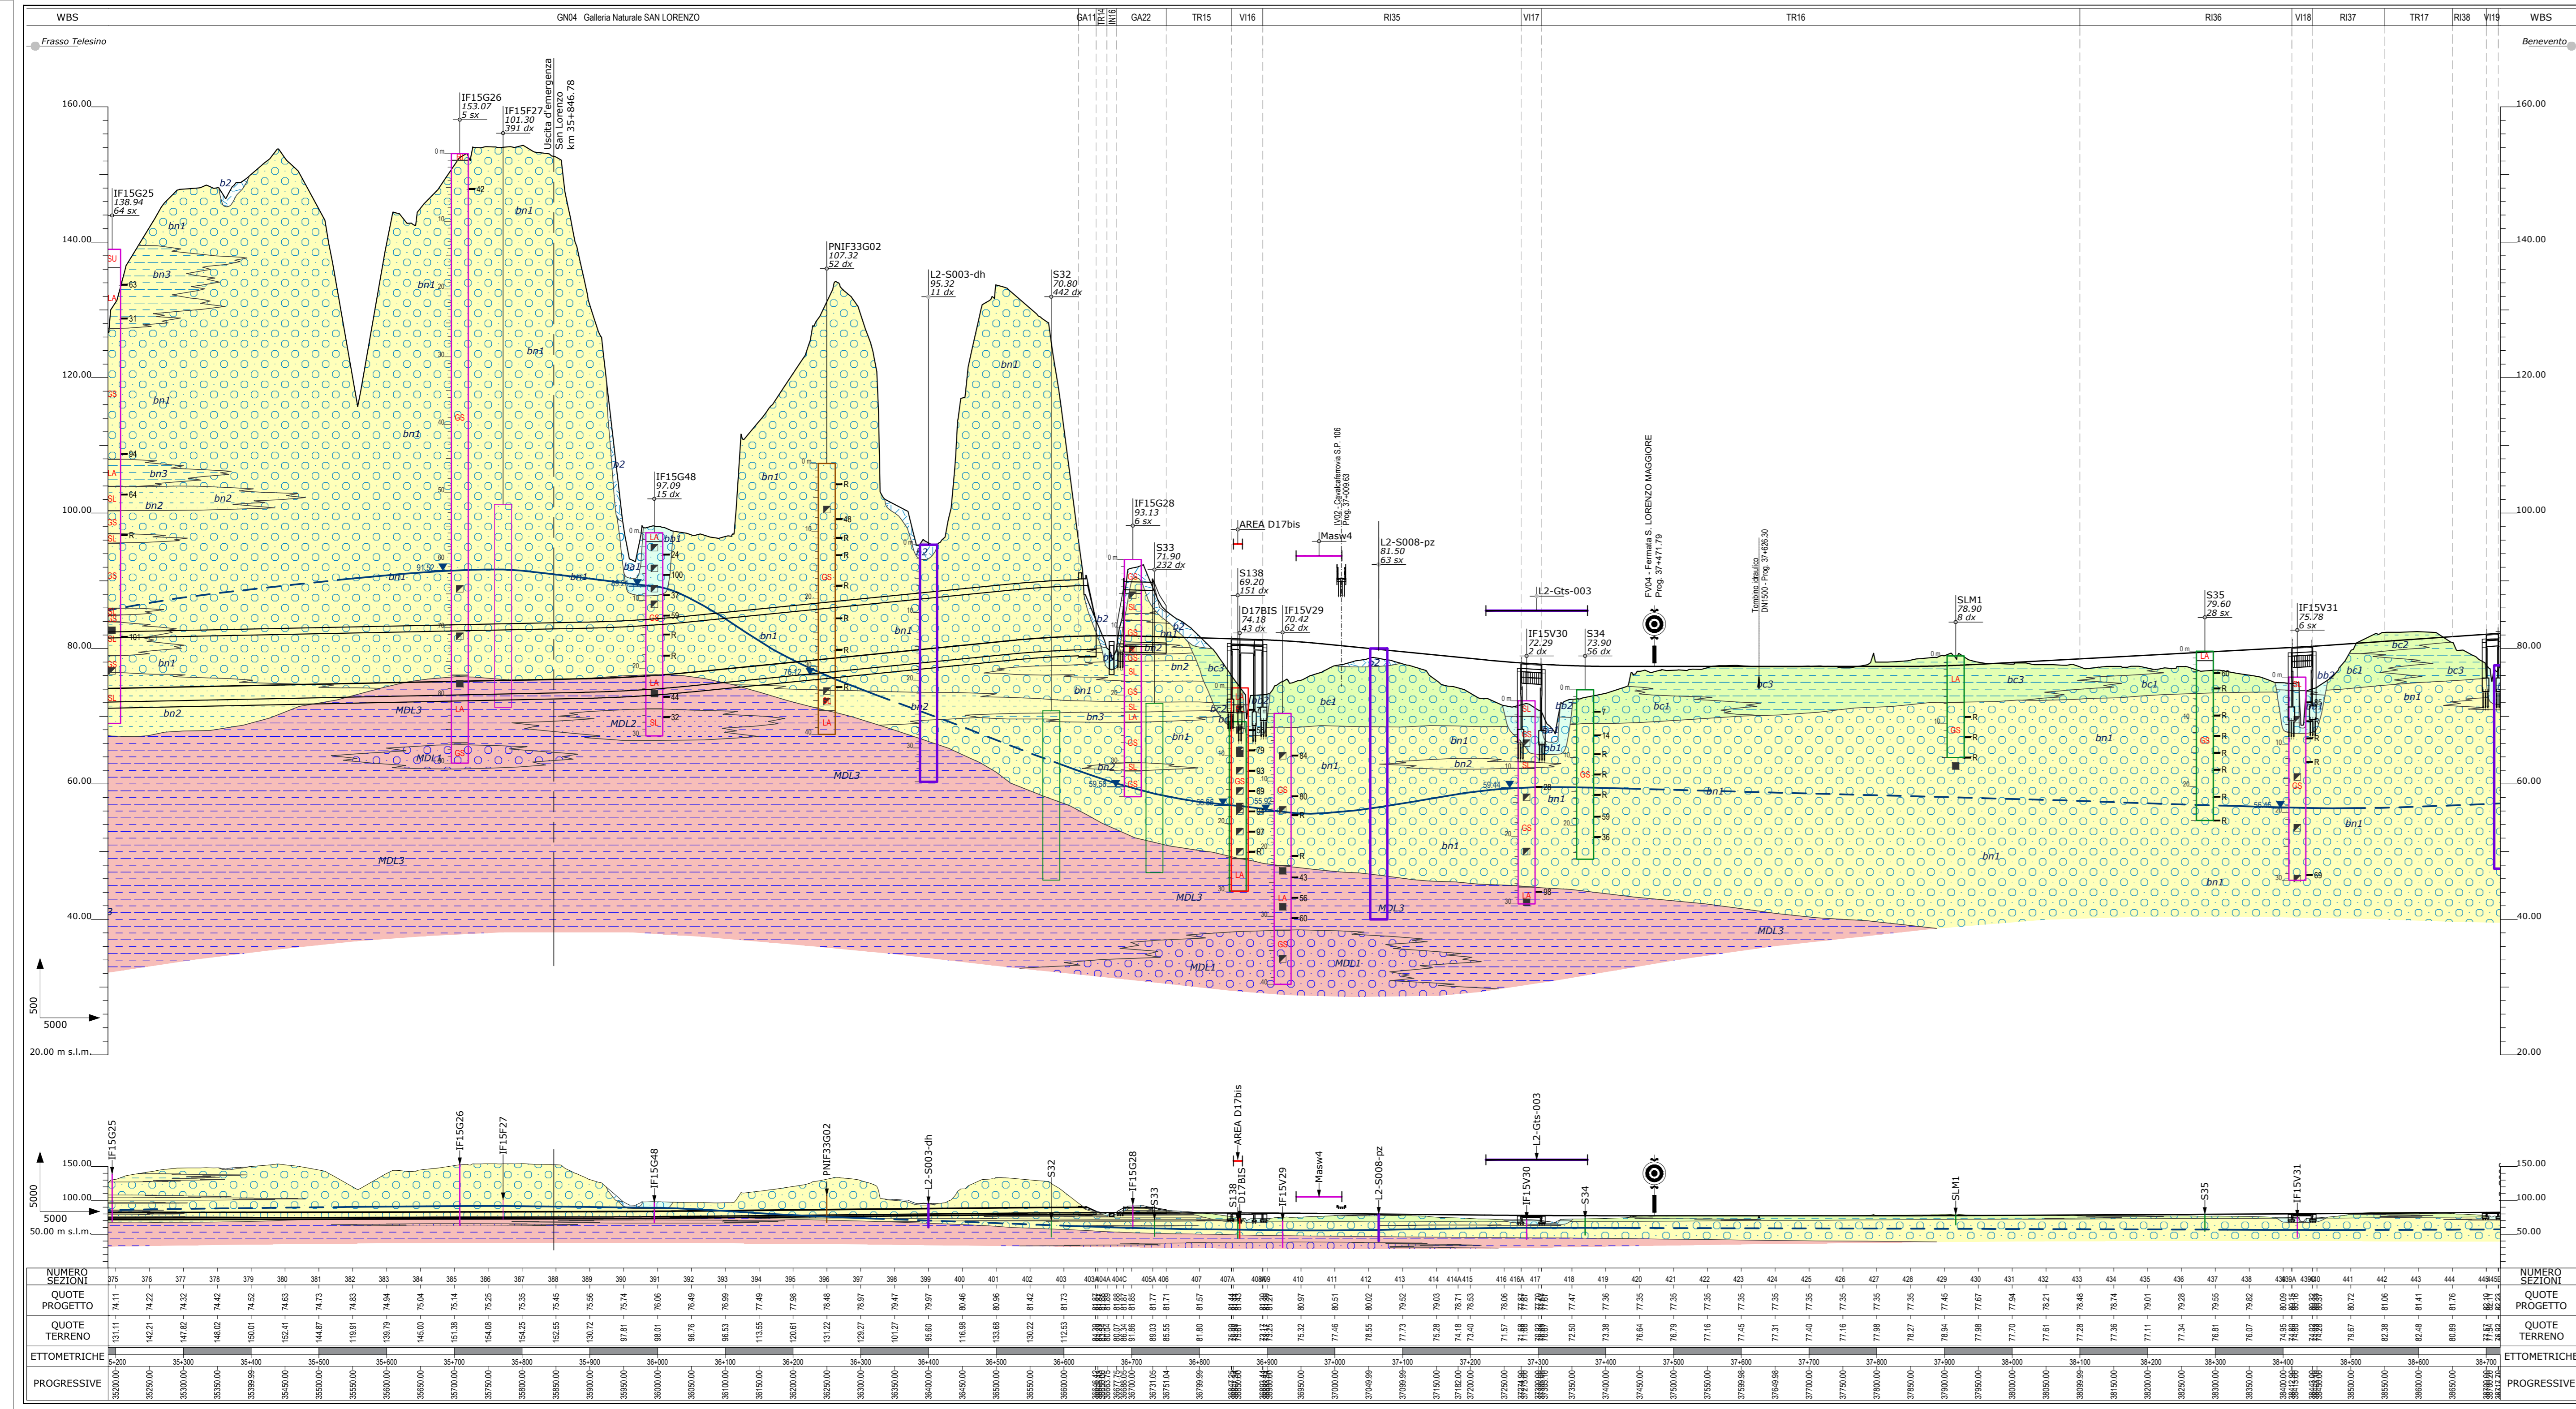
WBS | GN04 Galleria Naturale SAN LORENZO | GA11 | TR14 | IN16 | GA22 | TR15 | VI16 | RI35 | VI17 | TR16 | RI36 | VI18 | RI37 | TR17 | RI38 | VI19 | WBS

Frasso Telesino

Benevento

160.00
140.00
120.00
100.00
80.00
60.00
40.00
20.00 m s.l.m.

IF15G25
138.94
64 sx

IF15G26
153.07
5 sx

IF15F27
101.30
391 dx

Uscita d'emergenza
San Lorenzo
km 35+846.78

PNIF33G02
107.32
52 dx

L2-S003-dh
95.32
11 dx

S32
70.80
442 dx

IF15G48
97.09
15 dx

IF15G28
93.13
6 sx

S33
71.90
232 dx

AREA D17bis

S138
69.20
151 dx

D17BIS
74.18
43 dx

IF15V29
70.42
62 dx

Masw4

IV02 - Cavalcaferrovia S.P. 106
Prog. 37+009.63

L2-S008-pz
81.50
63 sx

L2-Gts-003

IF15V30
72.29
2 dx

S34
73.90
56 dx

FV04 - Fermata S. LORENZO MAGGIORE
Prog. 37+471.79

Tombino idraulico
DN1500 - Prog. 37+626.30

SLM1
78.90
8 dx

S35
79.60
28 sx

IF15V31
75.78
6 sx

bn1 bn2 bn3 b2 bb1 bc1 bc2 bc3 MDL1 MDL2 MDL3

500
5000

150.00
100.00
5000
50.00 m s.l.m.

NUMERO SEZIONI
QUOTE PROGETTO
QUOTE TERRENO
ETTOMETRICHE
PROGRESSIVE